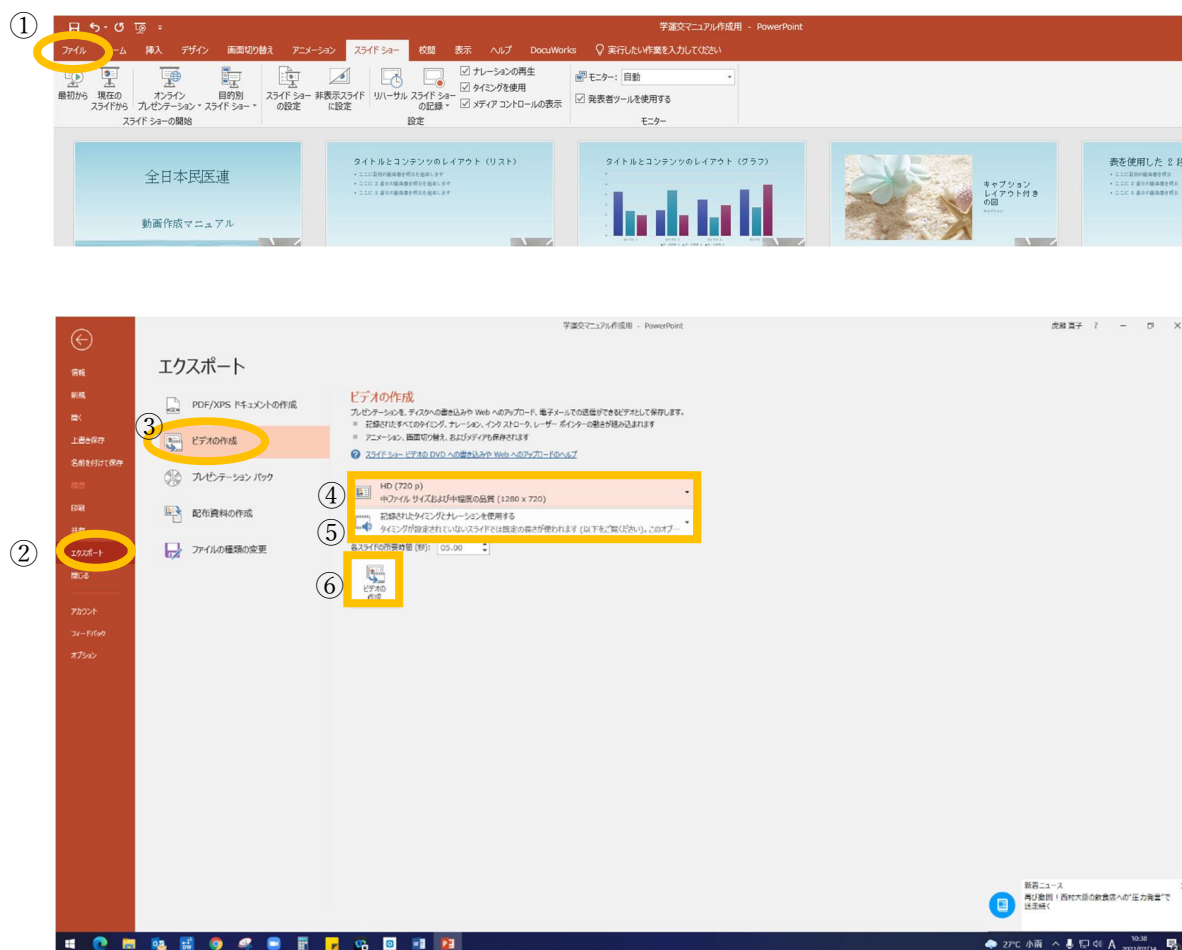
①

学運交マニュアル作成用 - PowerPoint

ファイル ホーム 挿入 デザイン 画面切り替え アニメーション スライド ショー 校閲 表示 ヘルプ DocuWorks 実行したい作業を入力してください

最初から 現在のスライドから オンライン プレゼンテーション 目的別 スライド ショー
スライド ショーの開始

スライド ショーの設定 非表示スライドに設定 リハーサル スライド ショーの記録 ナレーションの再生 タイミングを使用 メディア コントロールの表示
設定

モニター: 自動
発表者ツールを使用する
モニター

全日本民医連
動画作成マニュアル

タイトルとコンテンツのレイアウト（リスト）

タイトルとコンテンツのレイアウト（グラフ）

キャプション レイアウト付きの図

表を使用した 2 列

学運交マニュアル作成用 - PowerPoint

情報
新規
開く
上書き保存
名前を付けて保存
印刷
共有
② エクスポート
閉じる
アカウント
フィードバック
オプション

エクスポート

PDF/XPS ドキュメントの作成
③ ビデオの作成
プレゼンテーション パック
配布資料の作成
ファイルの種類の変更

ビデオの作成
プレゼンテーションを、ディスクへの書き込みや Web へのアップロード、電子メールでの送信ができるビデオとして保存します。
記録されたすべてのタイミング、ナレーション、インク ストローク、レーザー ポインターの動きが組み込まれます
アニメーション、画面切り替え、およびメディアも保持されます
スライド ショー ビデオの DVD への書き込みや Web へのアップロードのヘルプ

④ HD (720 p)
中ファイル サイズおよび中程度の品質 (1280 x 720)

⑤ 記録されたタイミングとナレーションを使用する
タイミングが設定されていないスライドでは既定の長さが使われます (以下をご覧ください)。このオプ...

各スライドの所要時間 (秒): 05.00

⑥ ビデオの作成

最新ニュース
再び激震！西村大臣の飲食店への"圧力発言"で迷走続く

27°C 小雨 A 10:38